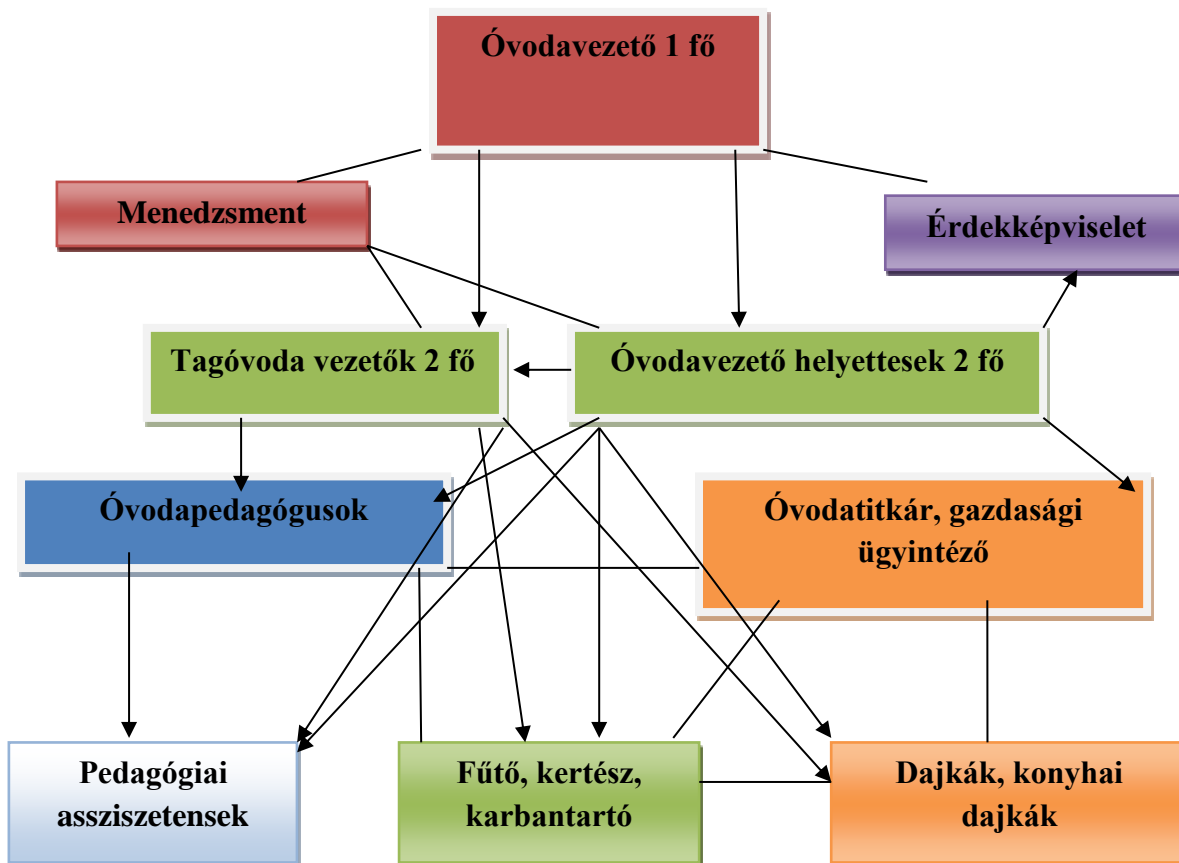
Óvodavezető 1 fő

Menedzsment

Érdekképviselet

Tagóvoda vezetők 2 fő

Óvodavezető helyettesek 2 fő

Óvodapedagógusok

Óvodatitkár, gazdasági ügyintéző

Pedagógiai asszziszetensek

Fűtő, kertész, karbantartó

Dajkák, konyhai dajkák